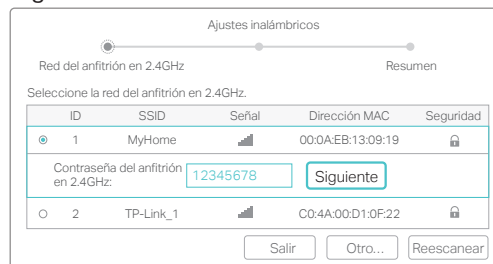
Ajustes inalámbricos

Red del anfitrión en 2.4GHz

Resumen

Seleccione la red del anfitrión en 2.4GHz.

| | ID | SSID | Señal | Dirección MAC | Seguridad |
|---|---|---|---|---|---|
| ◉ | 1 | MyHome | | 00:0A:EB:13:09:19 | |
| | Contraseña del anfitrión en 2.4GHz: | 12345678 | | Siguiente | |
| ○ | 2 | TP-Link_1 | | C0:4A:00:D1:0F:22 | |

Salir Otro... Reescanear